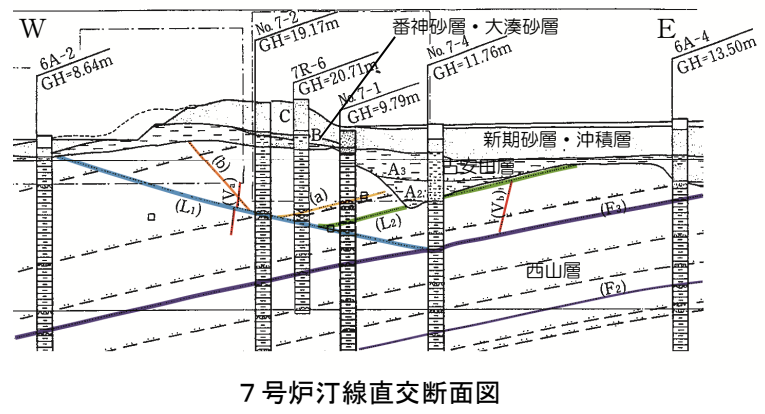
W

E

6A-2
GH=8.64m

No.7-2
GH=19.17m

7R-6
GH=20.71m

No.7-1
GH=9.79m

番神砂層・大湊砂層

No.7-4
GH=11.76m

6A-4
GH=13.50m

C

B

新期砂層・沖積層

$A_3$

古安田層

$A_2$

(b)

$(V_a)$

$(L_1)$

(a)

$(L_2)$

$(V_b)$

$(F_3)$

西山層

$(F_2)$

7号炉汀線直交断面図